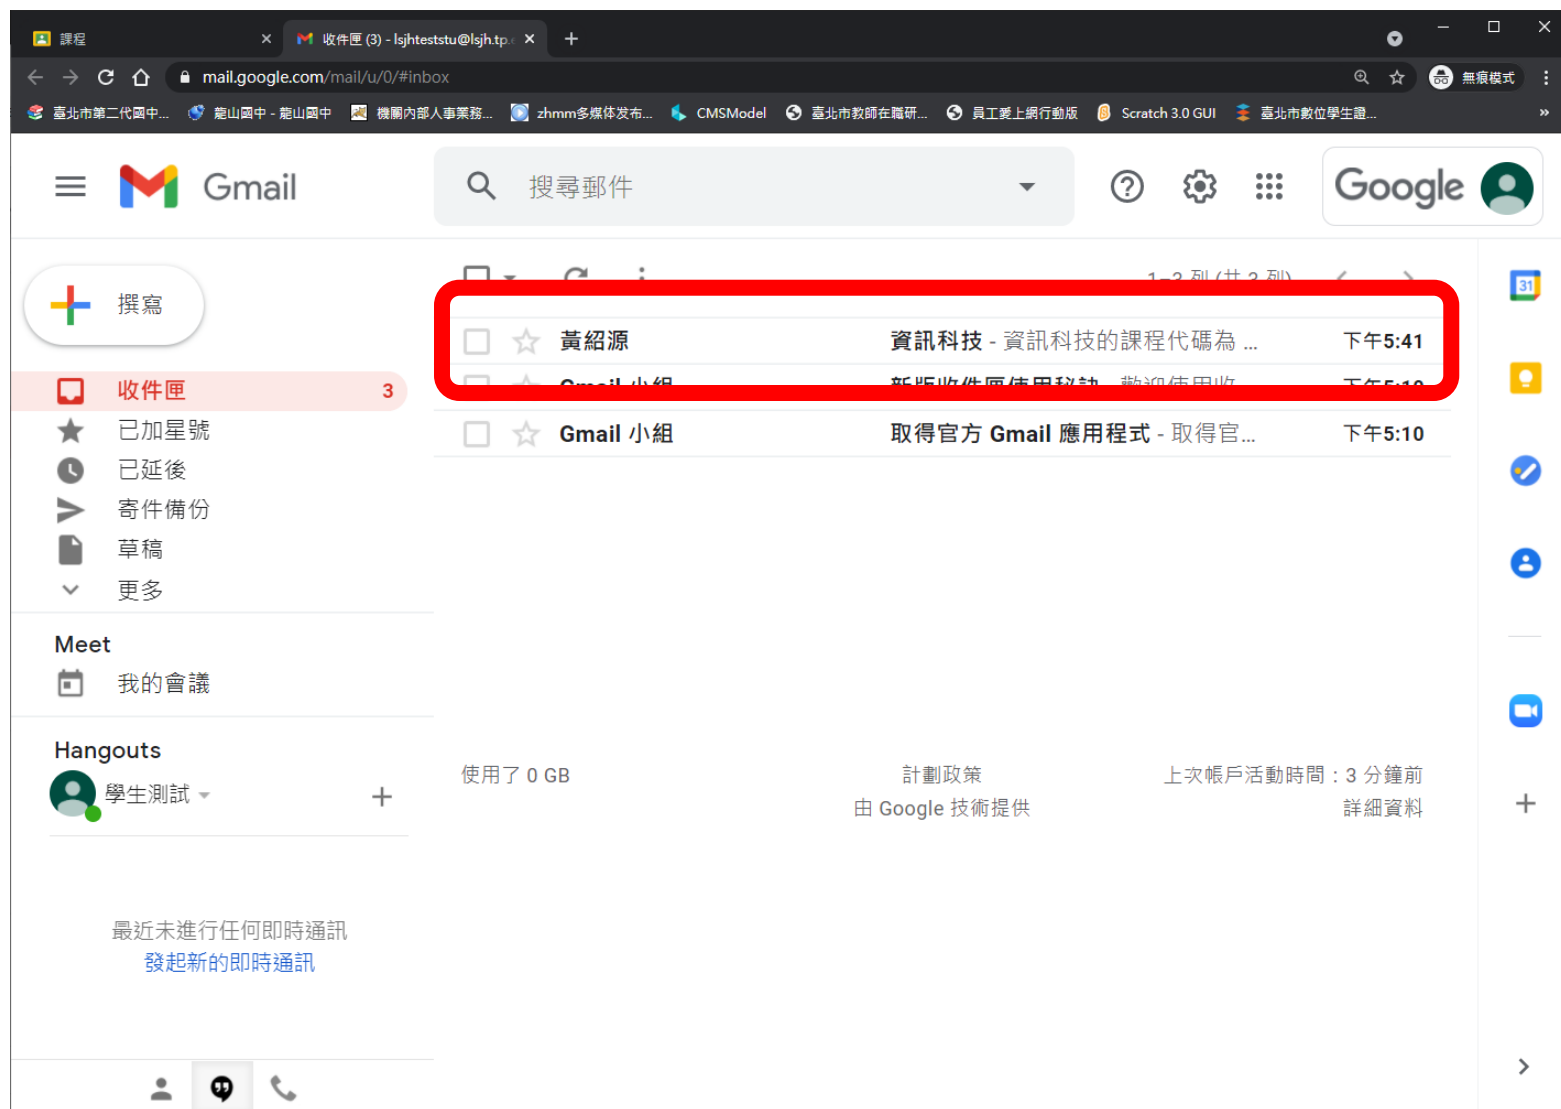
課程 ×
收件匣 (3) - lsjhteststu@lsjh.tp. ×
+
mail.google.com/mail/u/0/#inbox
無痕模式
臺北市第二代國中... 龍山國中 - 龍山國中 機關內部人事業務... zhmm多媒体发布... CMSModel 臺北市教師在職研... 員工愛上網行動版 Scratch 3.0 GUI 臺北市數位學生證...

Gmail
搜尋郵件
Google

撰寫
收件匣 3
已加星號
已延後
寄件備份
草稿
更多

Meet
我的會議

Hangouts
學生測試

最近未進行任何即時通訊
發起新的即時通訊

1-3 列 (共 3 列)

| | | |
|---|---|---|
| 黃紹源 | 資訊科技 - 資訊科技的課程代碼為 ... | 下午5:41 |
| Gmail 小組 | 新版收件匣使用秘訣 - 歡迎使用收 | 下午5:10 |
| Gmail 小組 | 取得官方 Gmail 應用程式 - 取得官... | 下午5:10 |

使用了 0 GB
計劃政策
由 Google 技術提供
上次帳戶活動時間：3 分鐘前
詳細資料